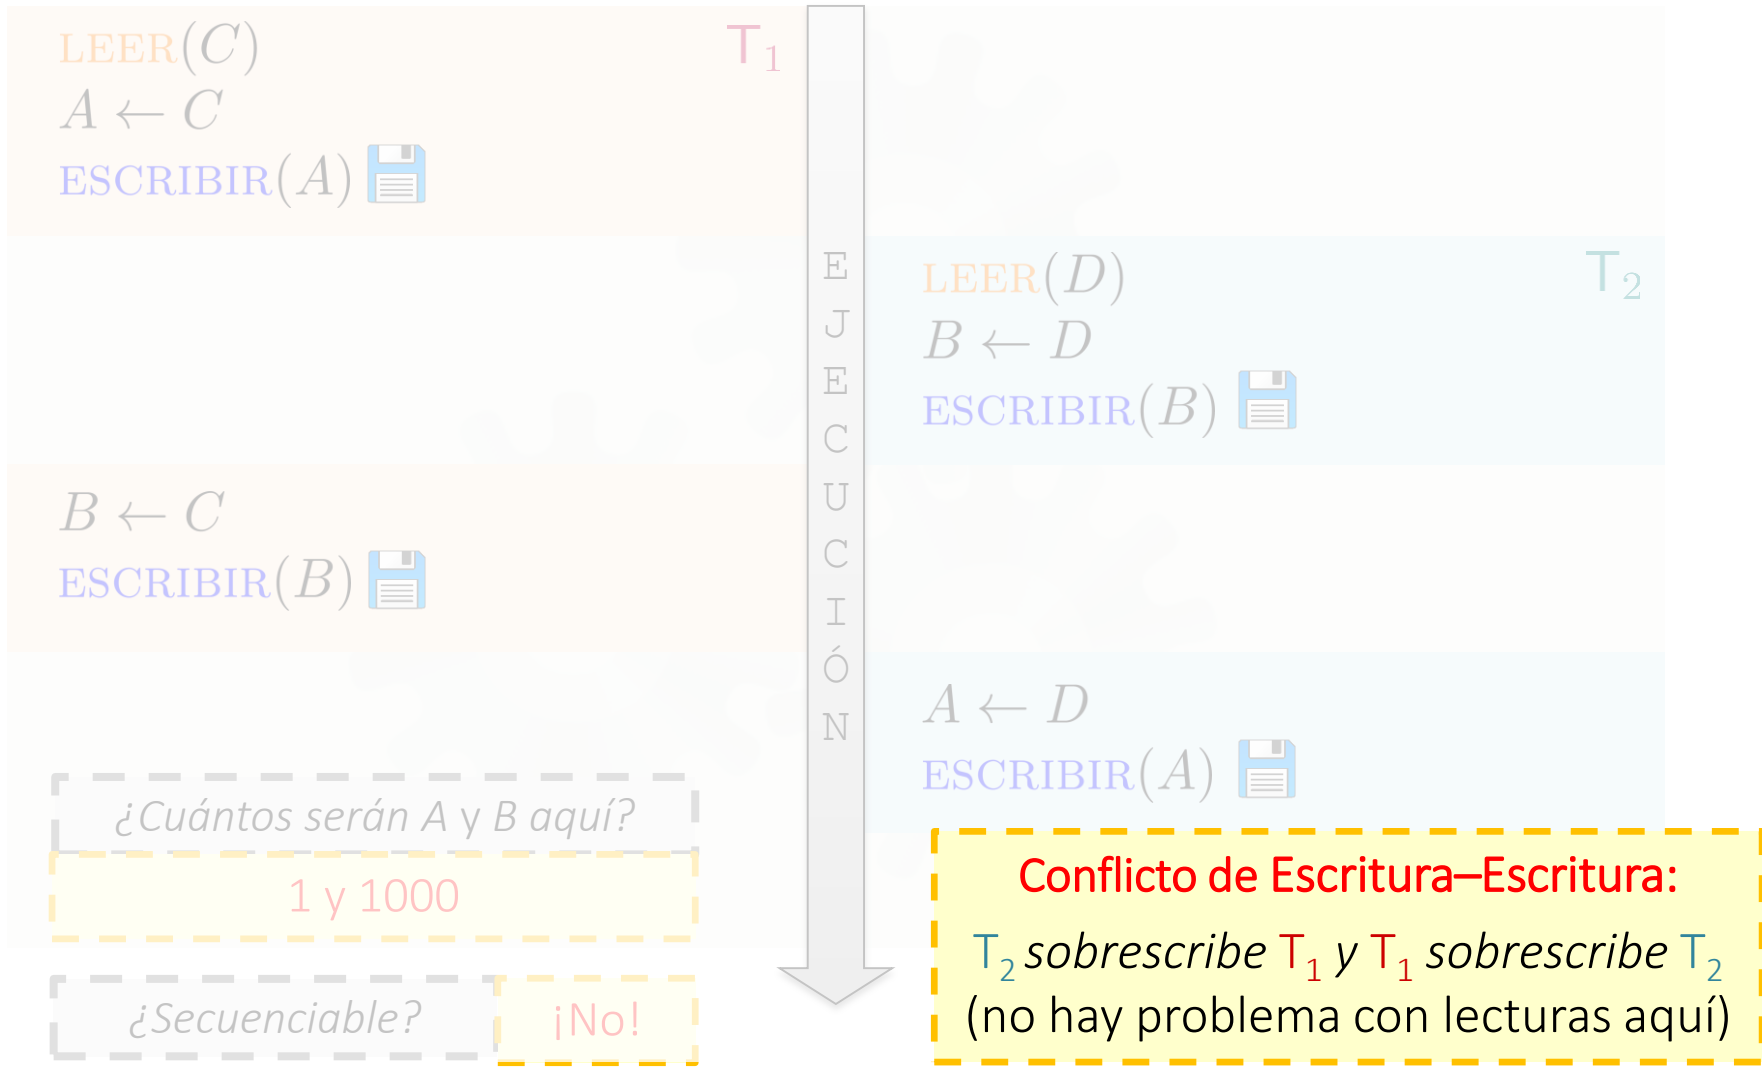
$\text{LEER}(C)$
$A \leftarrow C$
$\text{ESCRIBIR}(A)$

T$_1$

EJECUCIÓN

$\text{LEER}(D)$
$B \leftarrow D$
$\text{ESCRIBIR}(B)$

T$_2$

$B \leftarrow C$
$\text{ESCRIBIR}(B)$

$A \leftarrow D$
$\text{ESCRIBIR}(A)$

¿Cuántos serán A y B aquí?

1 y 1000

¿Secuenciable?

¡No!

Conflicto de Escritura–Escritura:

T$_2$ *sobrescribe* T$_1$ *y* T$_1$ *sobrescribe* T$_2$
(no hay problema con lecturas aquí)